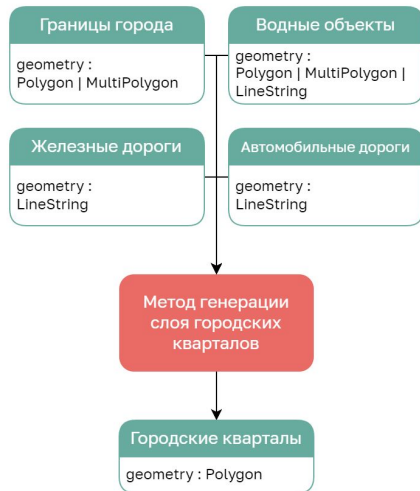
Границы города

geometry : Polygon | MultiPolygon

Водные объекты

geometry : Polygon | MultiPolygon | LineString

Железные дороги

geometry : LineString

Автомобильные дороги

geometry : LineString

Метод генерации слоя городских кварталов

Городские кварталы

geometry : Polygon